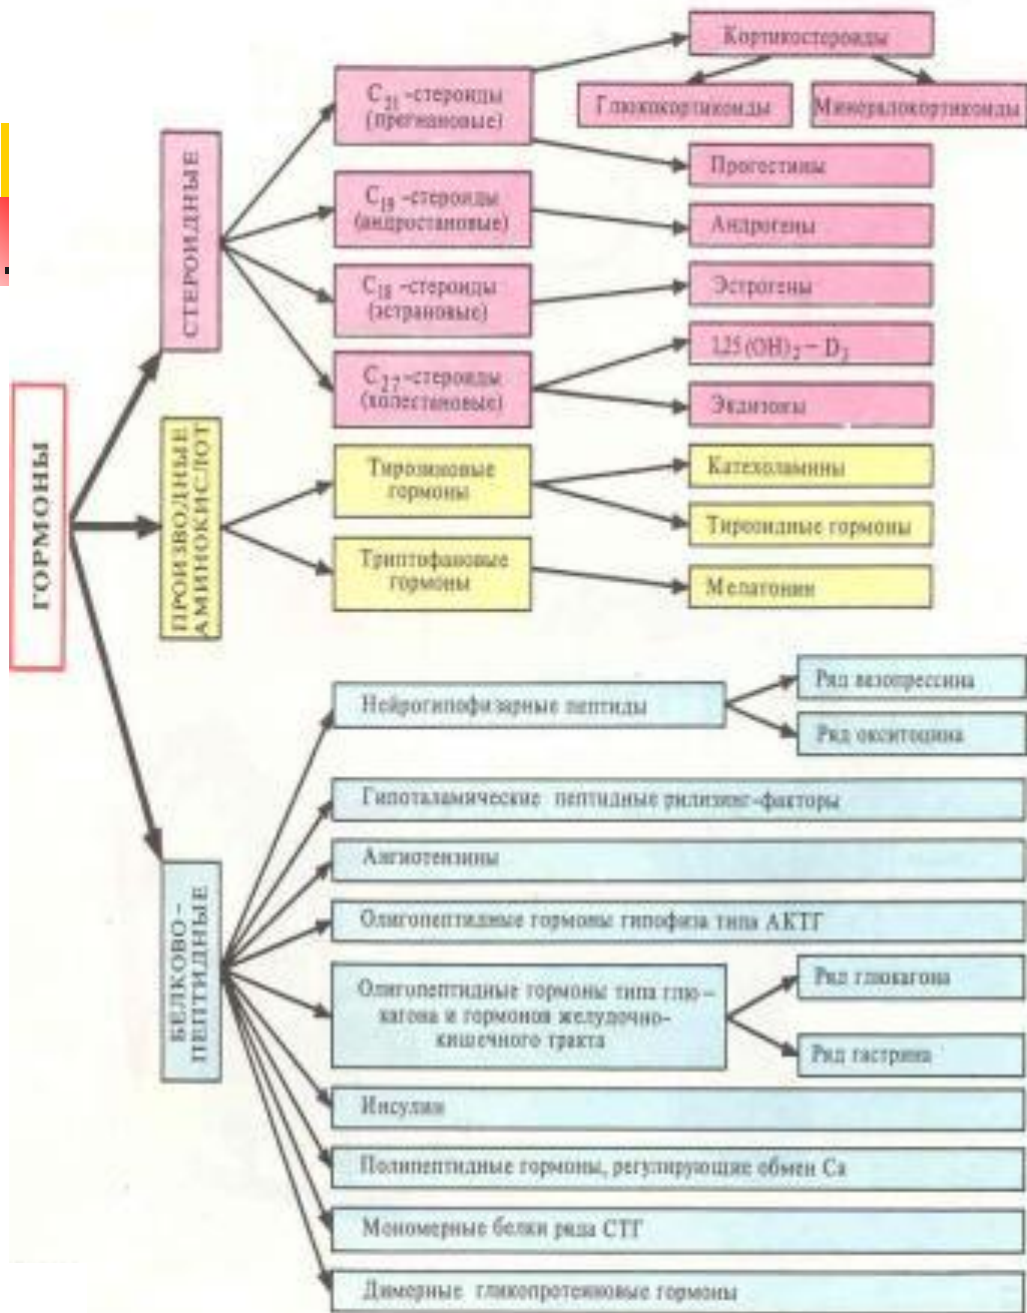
ГОРМОНЫ

СТЕРОИДНЫЕ

$C_{21}$ -стероиды (прегнановые)

Кортикостероиды

Глюкокортикоиды

Минералокортикоиды

Прогестины

$C_{19}$ -стероиды (андростановые)

Андрогены

$C_{18}$ -стероиды (эстрановые)

Эстрогены

$C_{27}$ -стероиды (холестановые)

$1,25(OH)_2-D_3$

Экдизоны

ПРОИЗВОДНЫЕ АМИНОКИСЛОТ

Тирозиновые гормоны

Катехоламины

Тиреоидные гормоны

Триптофановые гормоны

Мелатонин

БЕЛКОВО-ПЕПТИДНЫЕ

Нейрогипофизарные пептиды

Ряд вазопрессина

Ряд окситоцина

Гипоталамические пептидные рилизинг-факторы

Ангиотензины

Олигопептидные гормоны гипофиза типа АКТГ

Олигопептидные гормоны типа глюкагона и гормонов желудочно-кишечного тракта

Ряд глюкагона

Ряд гастрина

Инсулин

Полипептидные гормоны, регулирующие обмен Ca

Мономерные белки ряда СТГ

Димерные гликопротеиновые гормоны